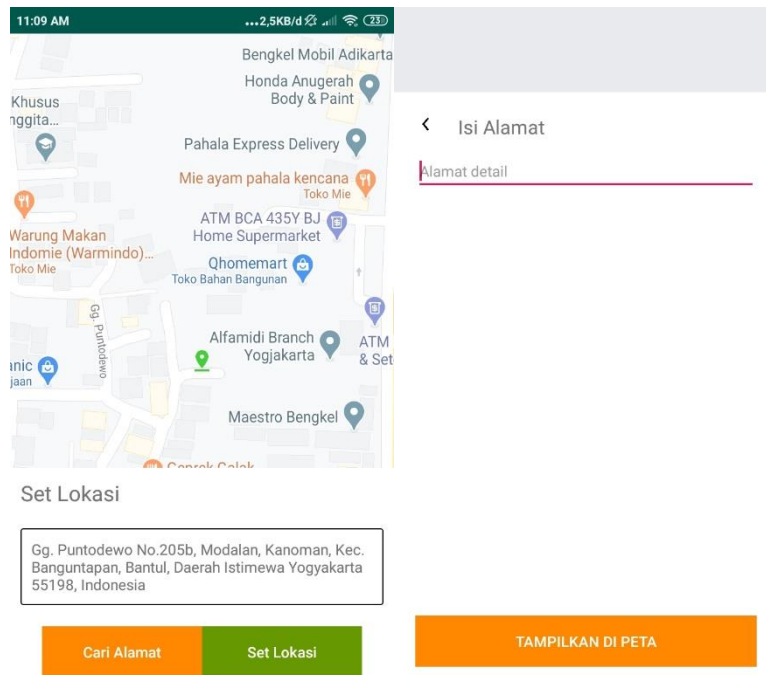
11:09 AM
...2,5KB/d 23

Bengkel Mobil Adikarta
Honda Anugerah Body & Paint
Khusus
nggita...
Pahala Express Delivery
Mie ayam pahala kencana
Toko Mie
ATM BCA 435Y BJ Home Supermarket
Warung Makan Indomie (Warmindo)...
Toko Mie
Qhomemart
Toko Bahan Bangunan
Gg. Puntodewo
Alfamidi Branch Yogjakarta
ATM & Set
anic
jaan
Maestro Bengkel
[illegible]

Set Lokasi

Gg. Puntodewo No.205b, Modalan, Kanoman, Kec. Banguntapan, Bantul, Daerah Istimewa Yogyakarta 55198, Indonesia

Cari Alamat
Set Lokasi

‹ Isi Alamat

Alamat detail

TAMPILKAN DI PETA